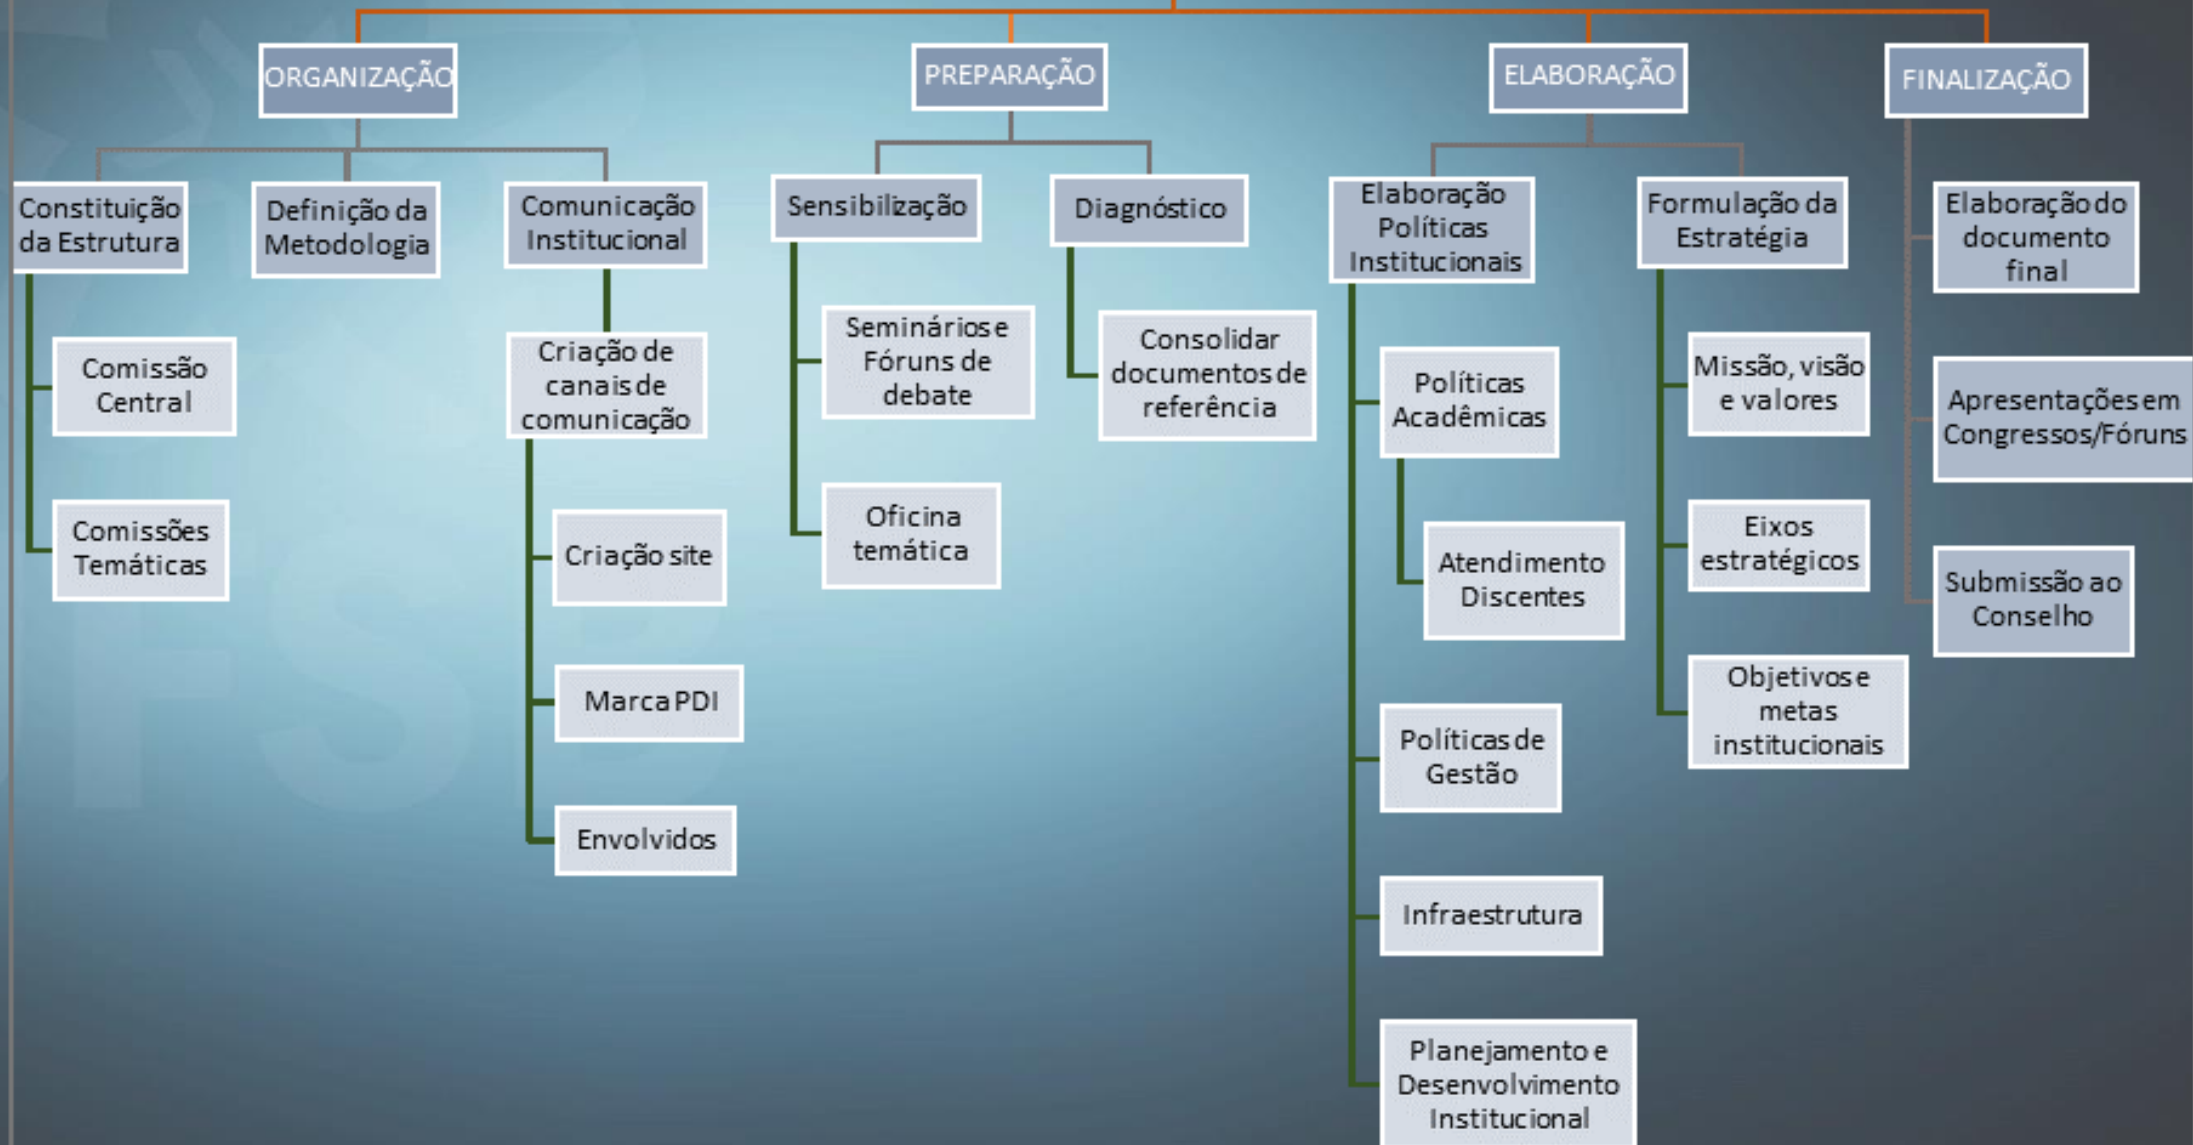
ORGANIZAÇÃO

Constituição da Estrutura

Comissão Central

Comissões Temáticas

Definição da Metodologia

Comunicação Institucional

Criação de canais de comunicação

Criação site

Marca PDI

Envolvidos

PREPARAÇÃO

Sensibilização

Seminários e Fóruns de debate

Oficina temática

Diagnóstico

Consolidar documentos de referência

ELABORAÇÃO

Elaboração Políticas Institucionais

Políticas Acadêmicas

Atendimento Discentes

Políticas de Gestão

Infraestrutura

Planejamento e Desenvolvimento Institucional

Formulação da Estratégia

Missão, visão e valores

Eixos estratégicos

Objetivos e metas institucionais

FINALIZAÇÃO

Elaboração do documento final

Apresentações em Congressos/Fóruns

Submissão ao Conselho